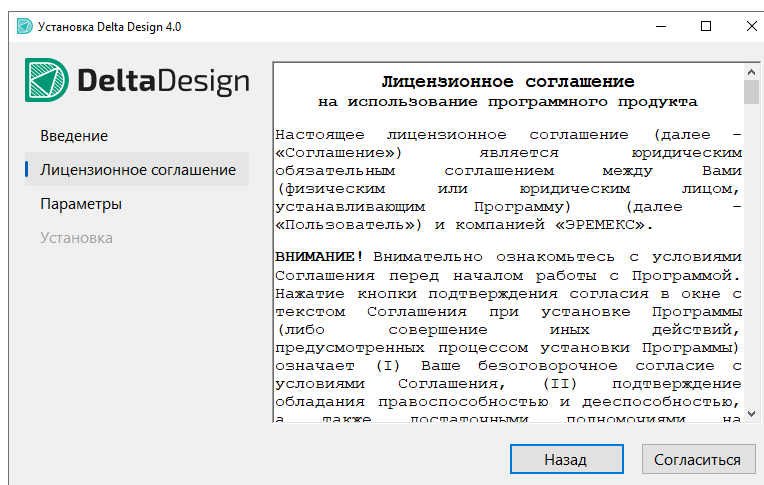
Установка Delta Design 4.0

DeltaDesign

Введение

Лицензионное соглашение

Параметры

Установка

Лицензионное соглашение
на использование программного продукта

Настоящее лицензионное соглашение (далее – «Соглашение») является юридическим обязательным соглашением между Вами (физическим или юридическим лицом, устанавливающим Программу) (далее – «Пользователь») и компанией «ЭРЕМЕКС».

ВНИМАНИЕ! Внимательно ознакомьтесь с условиями Соглашения перед началом работы с Программой. Нажатие кнопки подтверждения согласия в окне с текстом Соглашения при установке Программы (либо совершение иных действий, предусмотренных процессом установки Программы) означает (I) Ваше безоговорочное согласие с условиями Соглашения, (II) подтверждение обладания правоспособностью и дееспособностью, а также достаточными полномочиями на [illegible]

Назад

Согласиться